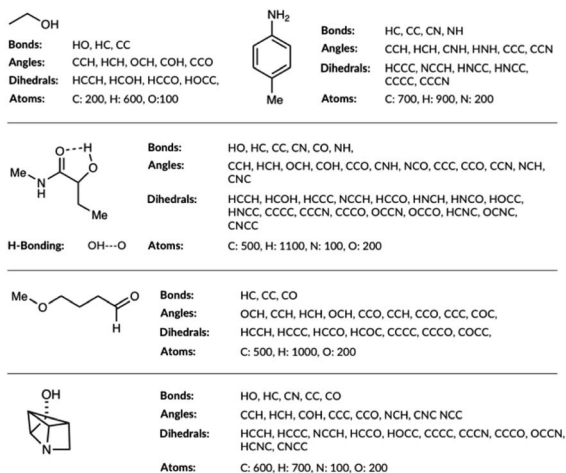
OH

Bonds: HO, HC, CC
Angles: CCH, HCH, OCH, COH, CCO
Dihedrals: HCCH, HCOH, HCCO, HOCC,
Atoms: C: 200, H: 600, O:100

NH$_2$

Me

Bonds: HC, CC, CN, NH
Angles: CCH, HCH, CNH, HNH, CCC, CCN
Dihedrals: HCCC, NCCH, HNCC, HNCC, CCCC, CCCN
Atoms: C: 700, H: 900, N: 200

O H O

Me N H

Me

H-Bonding: OH---O

Bonds: HO, HC, CC, CN, CO, NH,
Angles: CCH, HCH, OCH, COH, CCO, CNH, NCO, CCC, CCO, CCN, NCH, CNC
Dihedrals: HCCH, HCOH, HCCC, NCCH, HCCO, HNCH, HNCO, HOCC, HNCC, CCCC, CCCN, CCCO, OCCN, OCCO, HCNC, OCNC, CNCC
Atoms: C: 500, H: 1100, N: 100, O: 200

Me O O H

Bonds: HC, CC, CO
Angles: OCH, CCH, HCH, OCH, CCO, CCH, CCO, CCC, COC,
Dihedrals: HCCH, HCCC, HCCO, HCOC, CCCC, CCCO, COCC,
Atoms: C: 500, H: 1000, O: 200

OH

N

Bonds: HO, HC, CN, CC, CO
Angles: CCH, HCH, COH, CCC, CCO, NCH, CNC NCC
Dihedrals: HCCH, HCCC, NCCH, HCCO, HOCC, CCCC, CCCN, CCCO, OCCN, HCNC, CNCC
Atoms: C: 600, H: 700, N: 100, O: 200